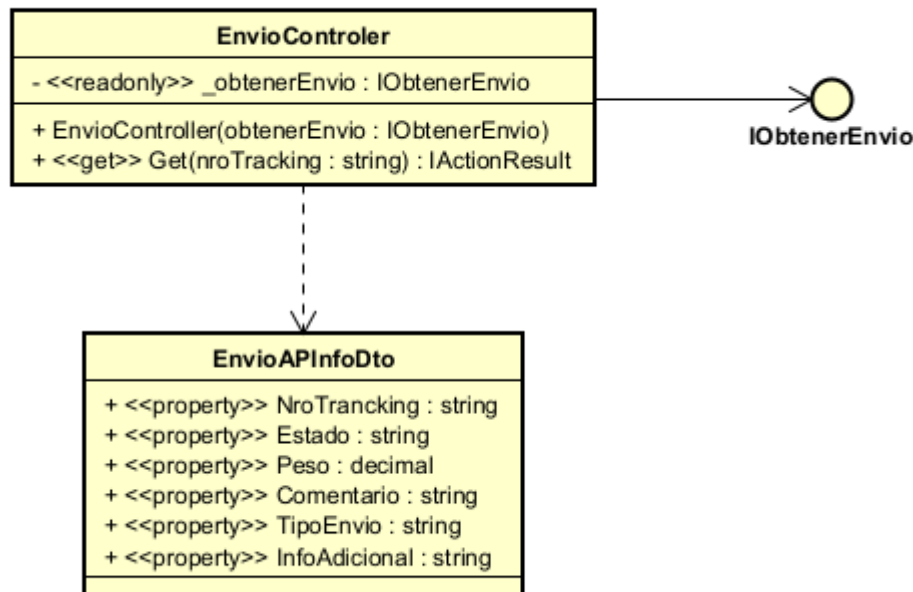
EnvioControler

- <<readonly>> _obtenerEnvio : IObtenerEnvio

+ EnvioController(obtenerEnvio : IObtenerEnvio)
+ <<get>> Get(nroTracking : string) : IActionResult

IObtenerEnvio

EnvioAPInfoDto

+ <<property>> NroTrancking : string
+ <<property>> Estado : string
+ <<property>> Peso : decimal
+ <<property>> Comentario : string
+ <<property>> TipoEnvio : string
+ <<property>> InfoAdicional : string